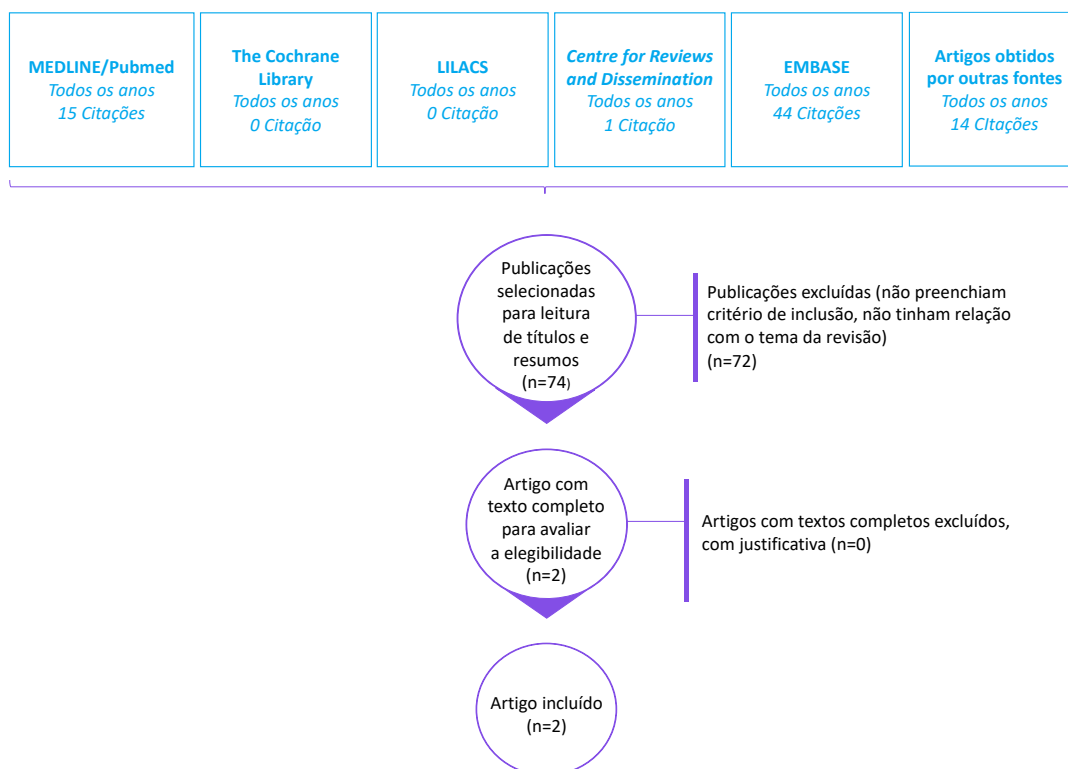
MEDLINE/Pubmed
Todos os anos
15 Citações

The Cochrane Library
Todos os anos
0 Citação

LILACS
Todos os anos
0 Citação

Centre for Reviews and Dissemination
Todos os anos
1 Citação

EMBASE
Todos os anos
44 Citações

Artigos obtidos por outras fontes
Todos os anos
14 CItações

Publicações selecionadas para leitura de títulos e resumos
(n=74)

Publicações excluídas (não preenchiam critério de inclusão, não tinham relação com o tema da revisão)
(n=72)

Artigo com texto completo para avaliar a elegibilidade
(n=2)

Artigos com textos completos excluídos, com justificativa (n=0)

Artigo incluído
(n=2)